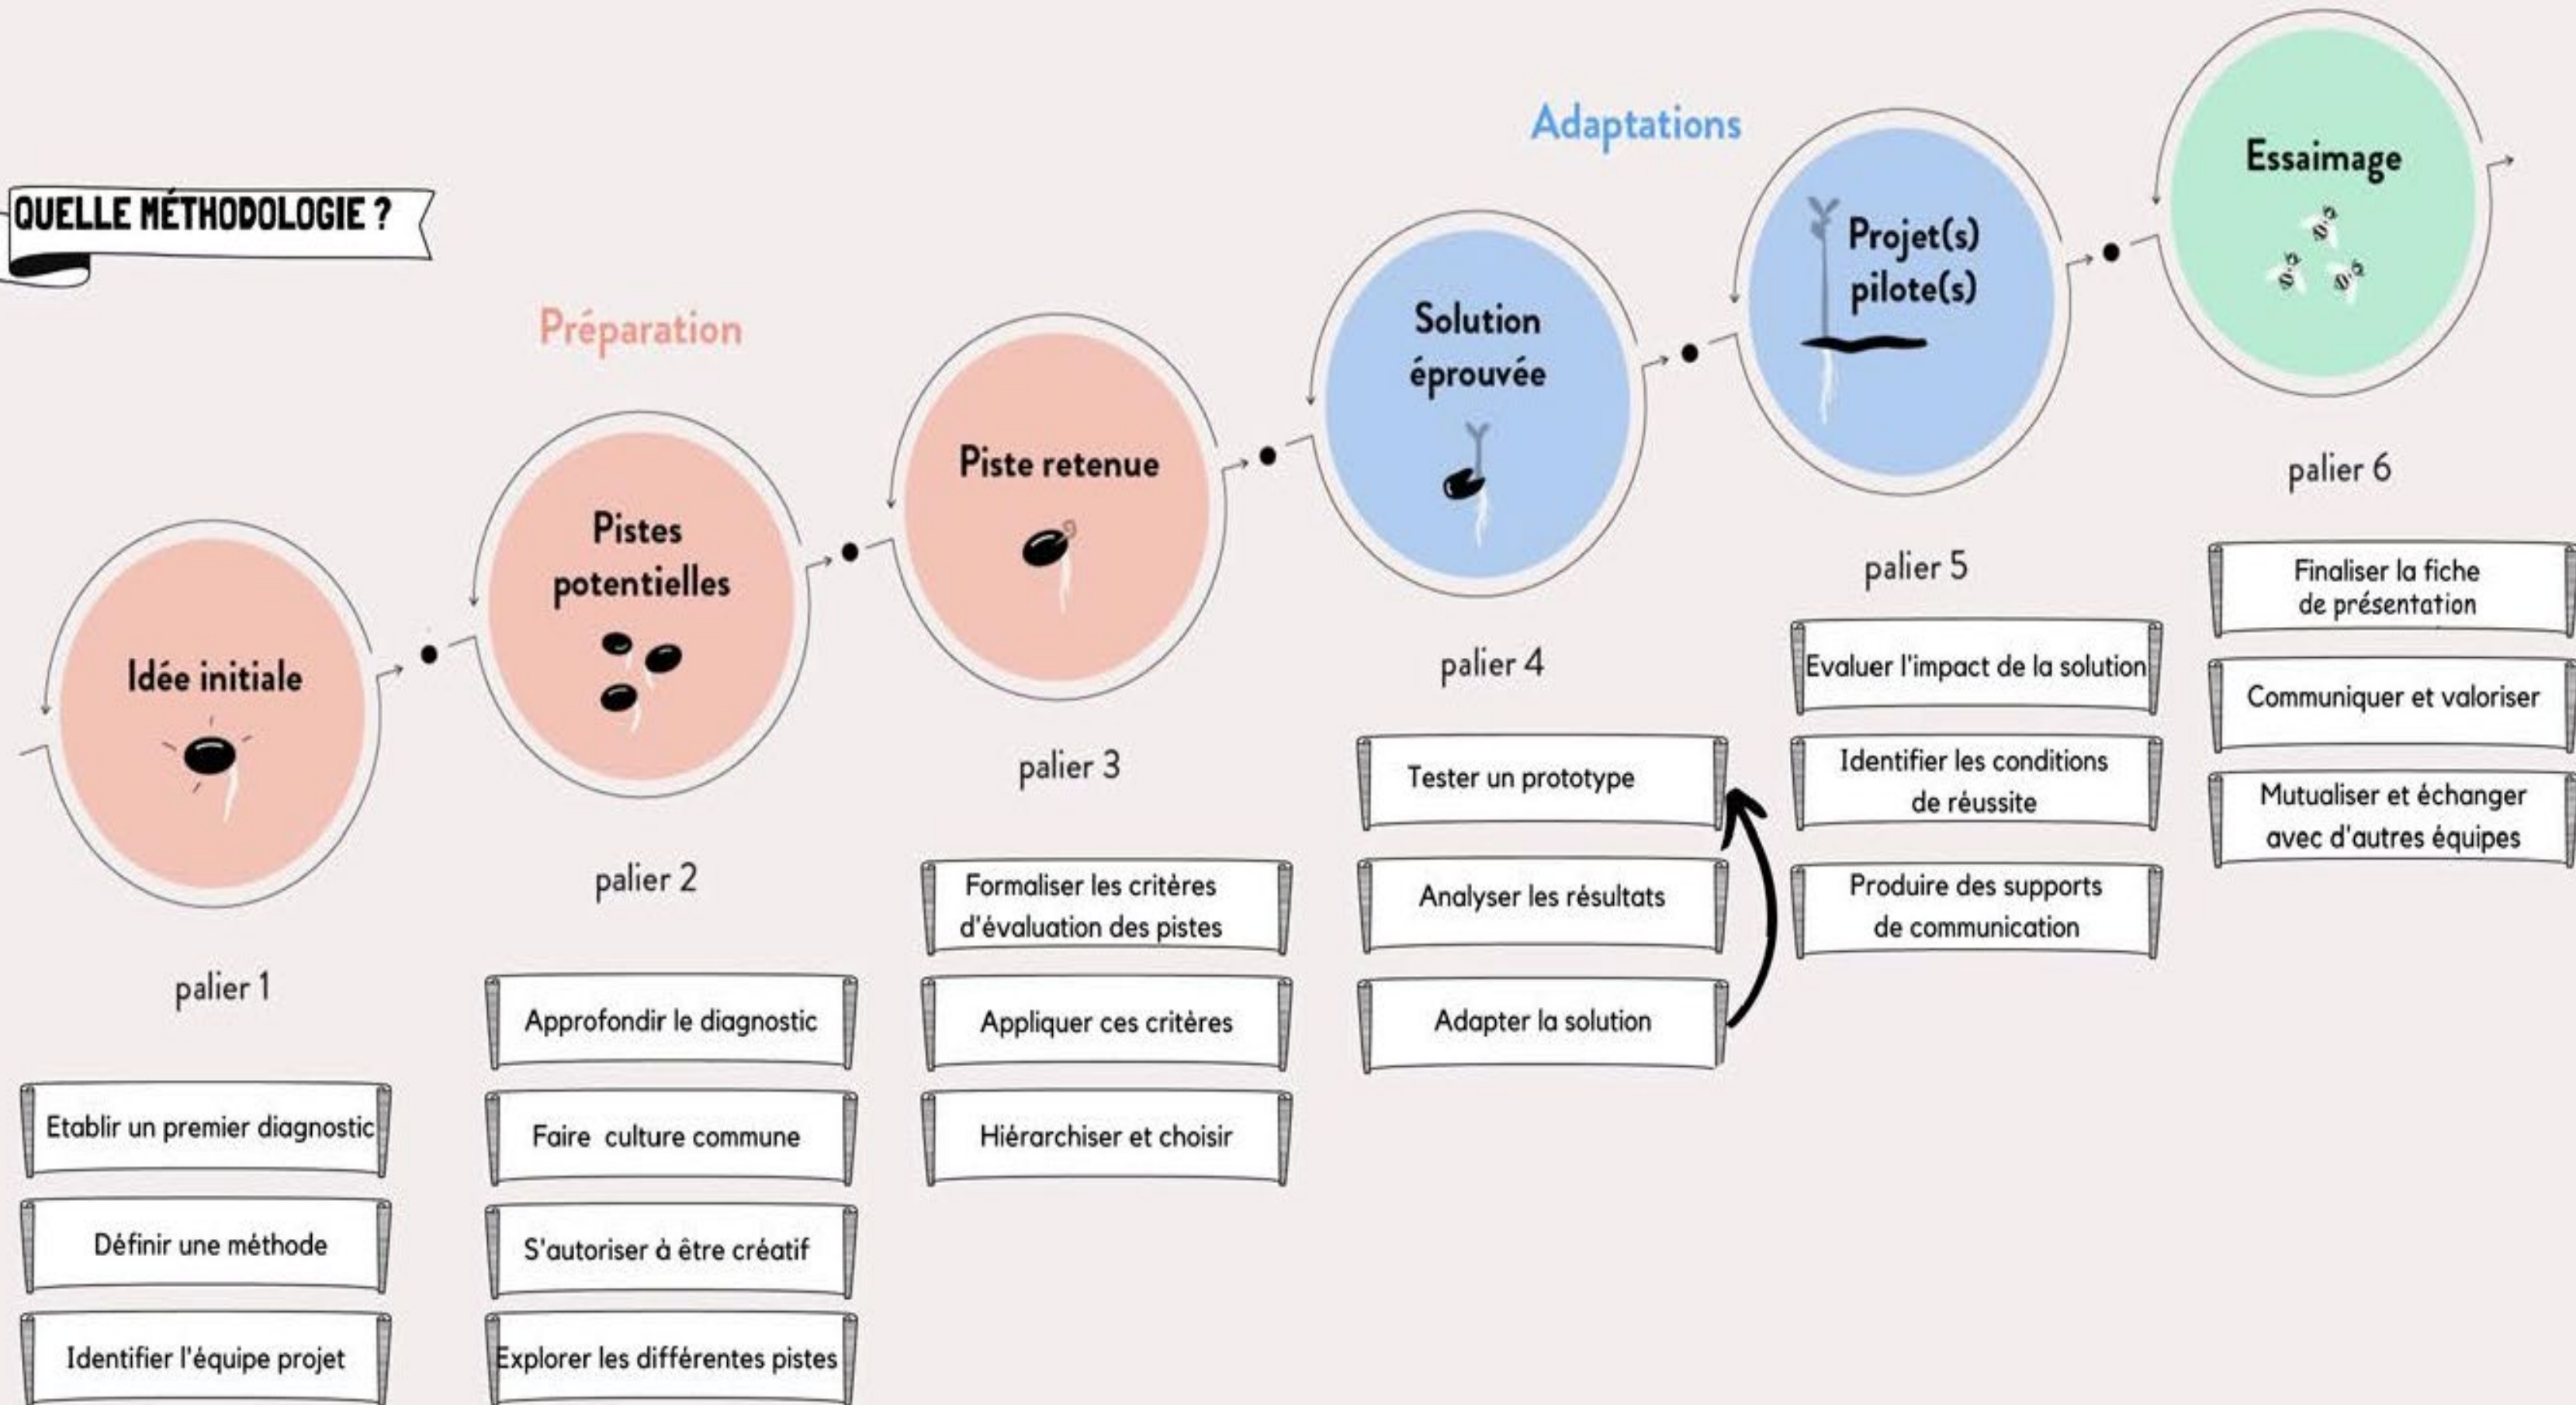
QUELLE MÉTHODOLOGIE ?

Préparation

Adaptations

Idée initiale

palier 1

Etablir un premier diagnostic

Définir une méthode

Identifier l'équipe projet

Pistes potentielles

palier 2

Approfondir le diagnostic

Faire culture commune

S'autoriser à être créatif

Explorer les différentes pistes

Piste retenue

palier 3

Formaliser les critères d'évaluation des pistes

Appliquer ces critères

Hiérarchiser et choisir

Solution éprouvée

palier 4

Tester un prototype

Analyser les résultats

Adapter la solution

Projet(s) pilote(s)

palier 5

Evaluer l'impact de la solution

Identifier les conditions de réussite

Produire des supports de communication

Essaimage

palier 6

Finaliser la fiche de présentation

Communiquer et valoriser

Mutualiser et échanger avec d'autres équipes